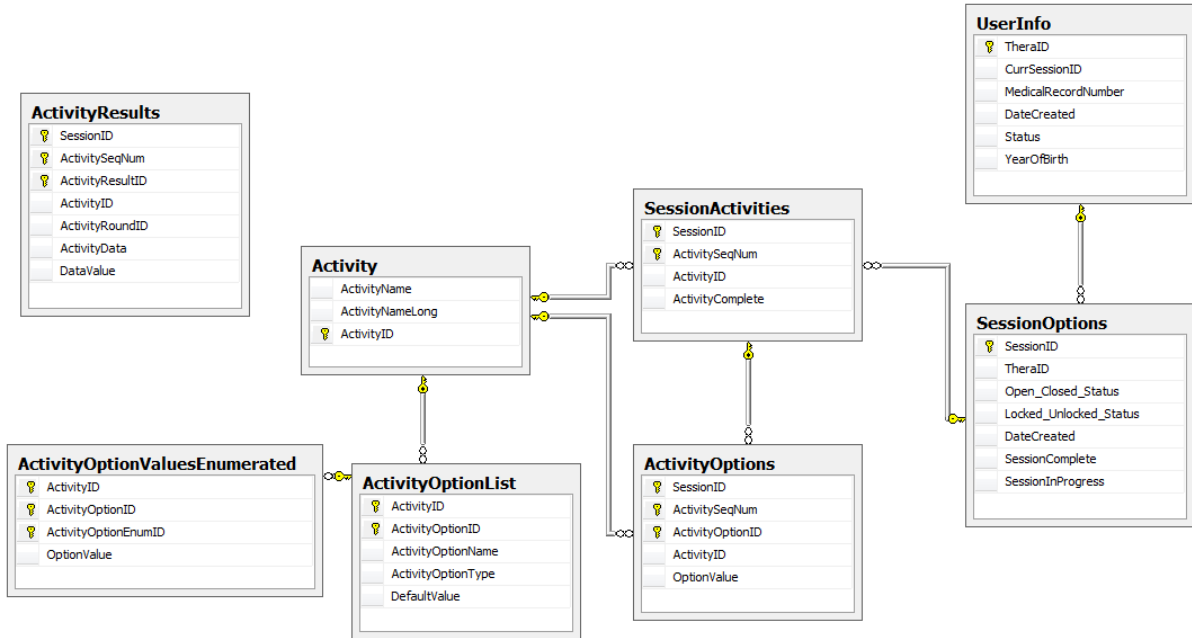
UserInfo
TheraID
CurrSessionID
MedicalRecordNumber
DateCreated
Status
YearOfBirth

ActivityResults
SessionID
ActivitySeqNum
ActivityResultID
ActivityID
ActivityRoundID
ActivityData
DataValue

SessionActivities
SessionID
ActivitySeqNum
ActivityID
ActivityComplete

Activity
ActivityName
ActivityNameLong
ActivityID

SessionOptions
SessionID
TheraID
Open_Closed_Status
Locked_Unlocked_Status
DateCreated
SessionComplete
SessionInProgress

ActivityOptionValuesEnumerated
ActivityID
ActivityOptionID
ActivityOptionEnumID
OptionValue

ActivityOptionList
ActivityID
ActivityOptionID
ActivityOptionName
ActivityOptionType
DefaultValue

ActivityOptions
SessionID
ActivitySeqNum
ActivityOptionID
ActivityID
OptionValue